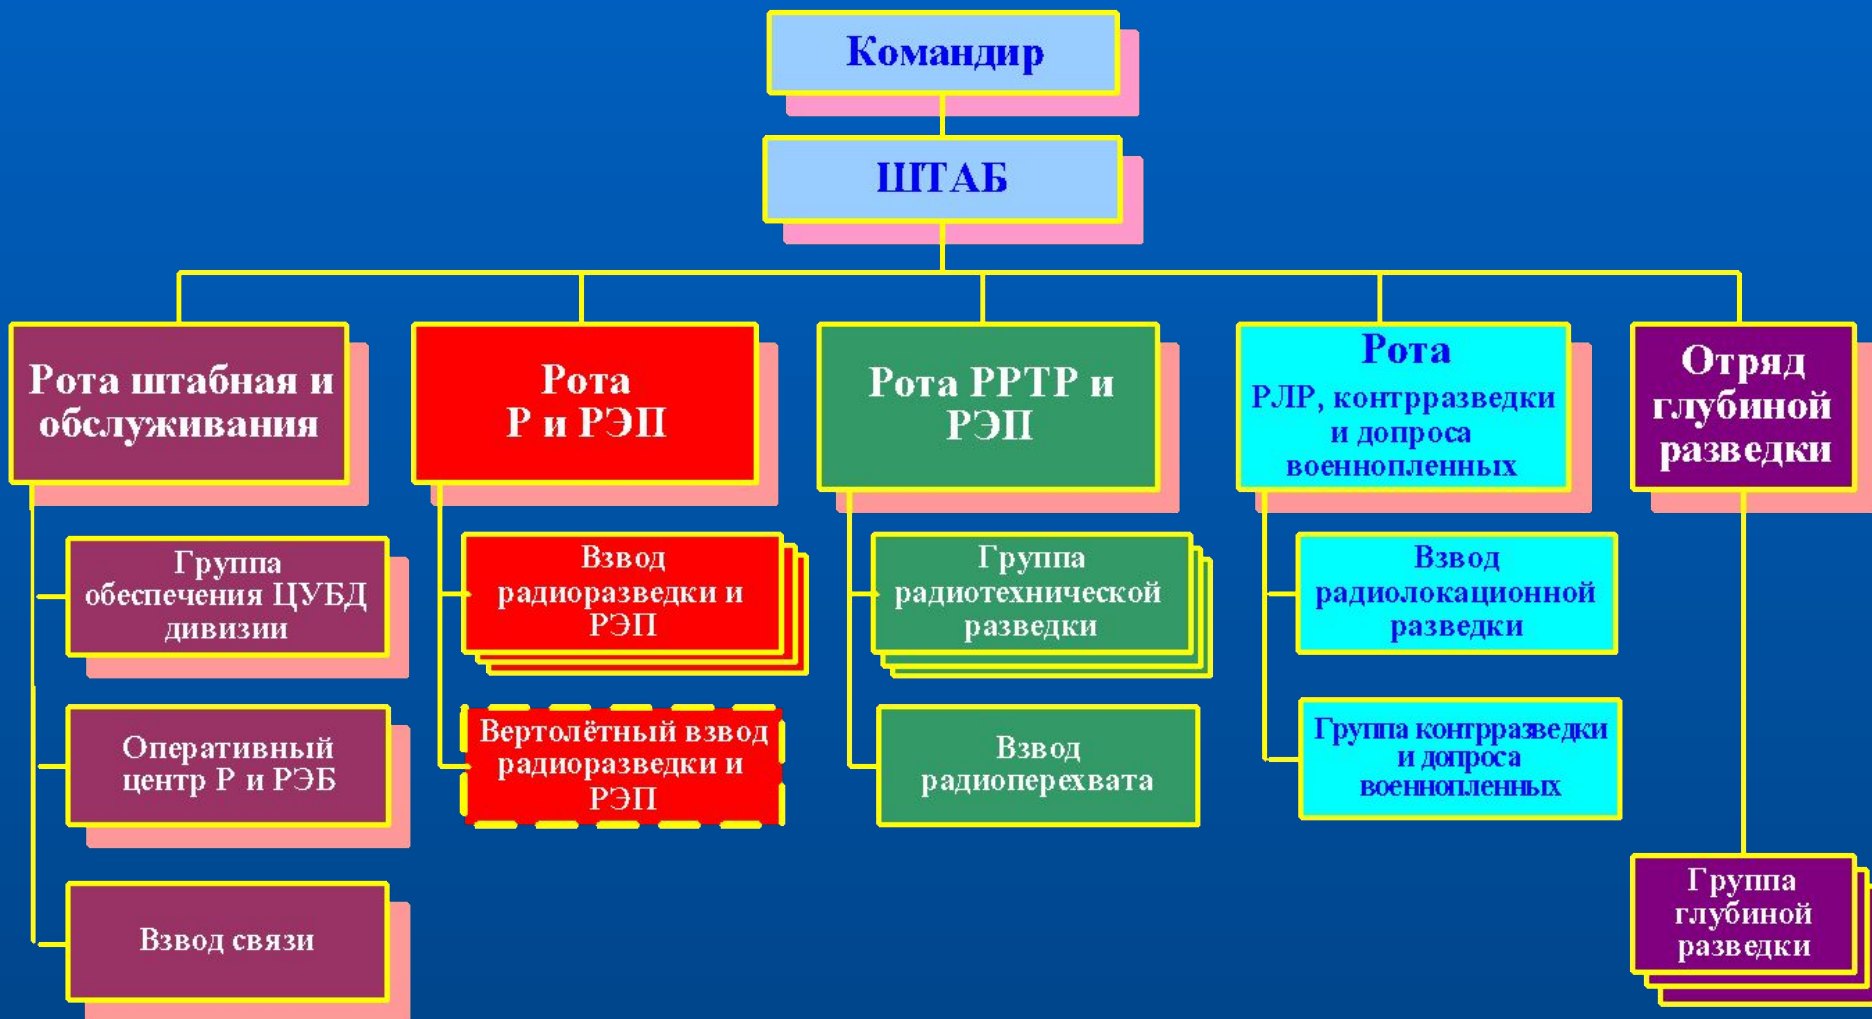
Командир

ШТАБ

Рота штабная и обслуживания

Рота Р и РЭП

Рота РРТР и РЭП

Рота РЛР, контрразведки и допроса военнопленных

Отряд глубиной разведки

Группа обеспечения ЦУБД дивизии

Оперативный центр Р и РЭБ

Взвод связи

Взвод радиоразведки и РЭП

Вертолётный взвод радиоразведки и РЭП

Группа радиотехнической разведки

Взвод радиоперехвата

Взвод радиолокационной разведки

Группа контрразведки и допроса военнопленных

Группа глубиной разведки